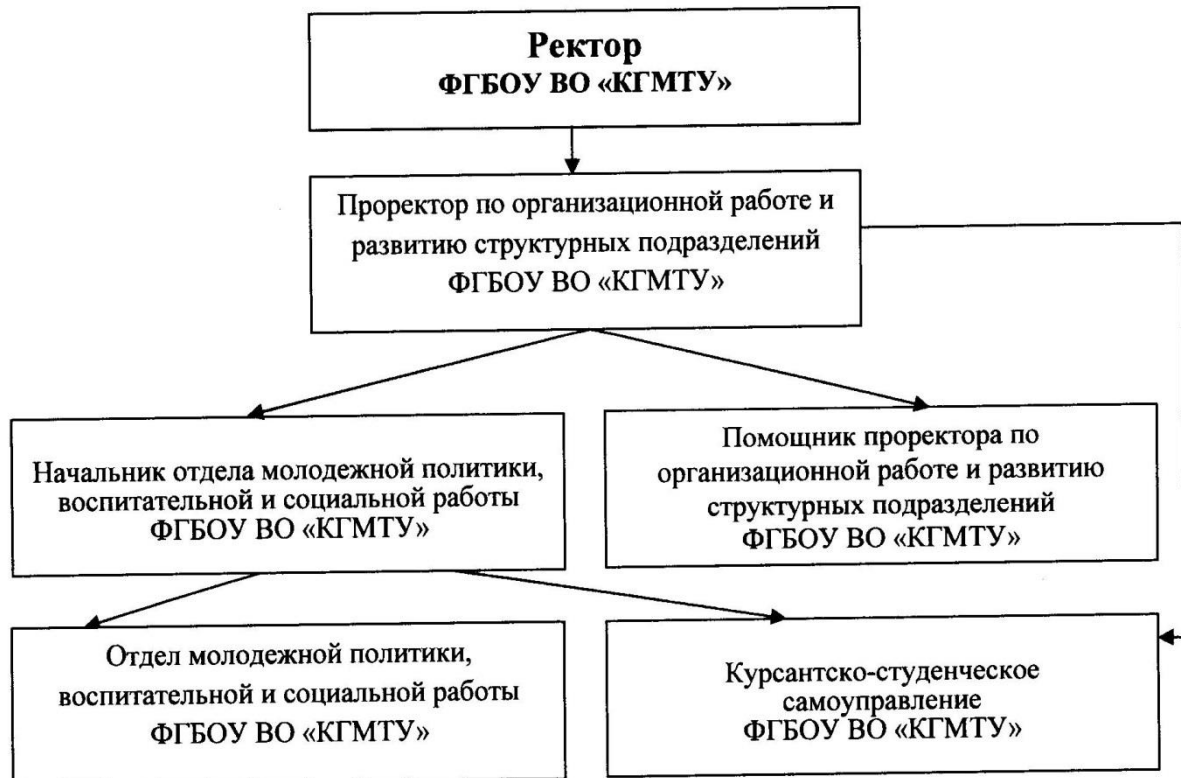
Ректор
ФГБОУ ВО «КГМТУ»

Проректор по организационной работе и развитию структурных подразделений ФГБОУ ВО «КГМТУ»

Начальник отдела молодежной политики, воспитательной и социальной работы ФГБОУ ВО «КГМТУ»

Помощник проректора по организационной работе и развитию структурных подразделений ФГБОУ ВО «КГМТУ»

Отдел молодежной политики, воспитательной и социальной работы ФГБОУ ВО «КГМТУ»

Курсантско-студенческое самоуправление ФГБОУ ВО «КГМТУ»